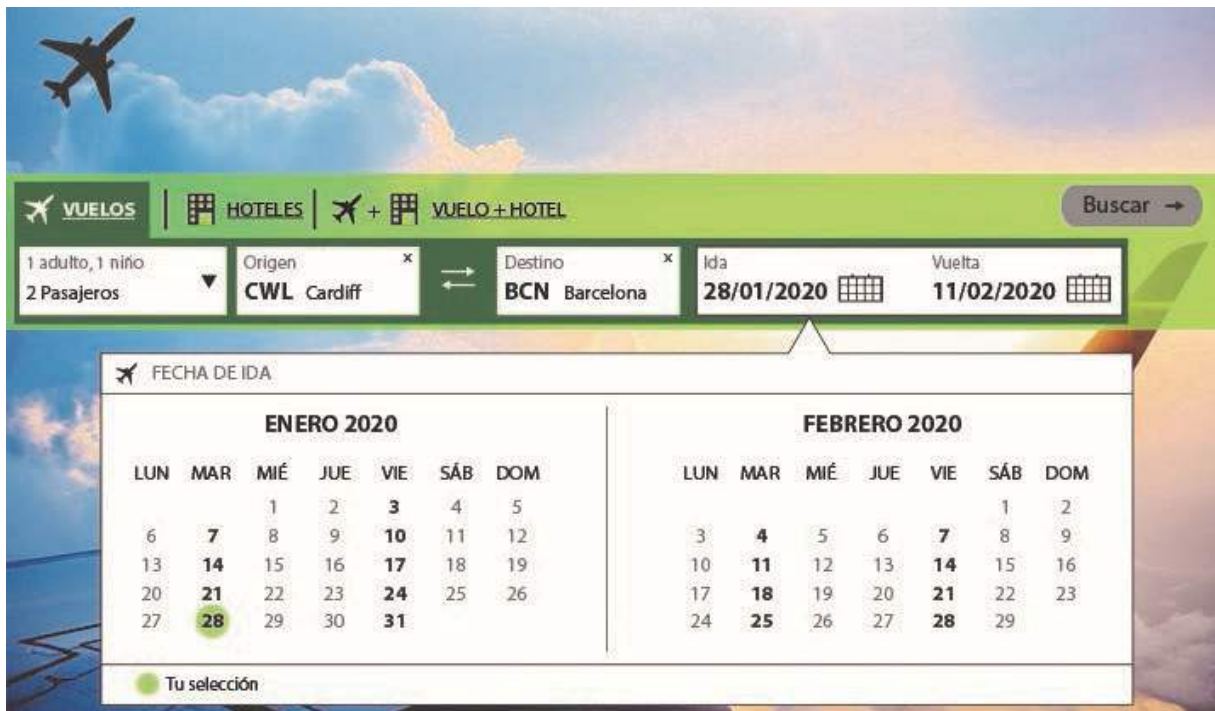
VUELOS | HOTELES | + VUELO + HOTEL

Buscar →

1 adulto, 1 niño
2 Pasajeros

Origen ×
CWL Cardiff

Destino ×
BCN Barcelona

Ida
28/01/2020

Vuelta
11/02/2020

FECHA DE IDA

ENERO 2020

| LUN | MAR | MIÉ | JUE | VIE | SÁB | DOM |
|---|---|---|---|---|---|---|
| | | 1 | 2 | 3 | 4 | 5 |
| 6 | 7 | 8 | 9 | 10 | 11 | 12 |
| 13 | 14 | 15 | 16 | 17 | 18 | 19 |
| 20 | 21 | 22 | 23 | 24 | 25 | 26 |
| 27 | 28 | 29 | 30 | 31 | | |

FEBRERO 2020

| LUN | MAR | MIÉ | JUE | VIE | SÁB | DOM |
|---|---|---|---|---|---|---|
| | | | | | 1 | 2 |
| 3 | 4 | 5 | 6 | 7 | 8 | 9 |
| 10 | 11 | 12 | 13 | 14 | 15 | 16 |
| 17 | 18 | 19 | 20 | 21 | 22 | 23 |
| 24 | 25 | 26 | 27 | 28 | 29 | |

Tu selección